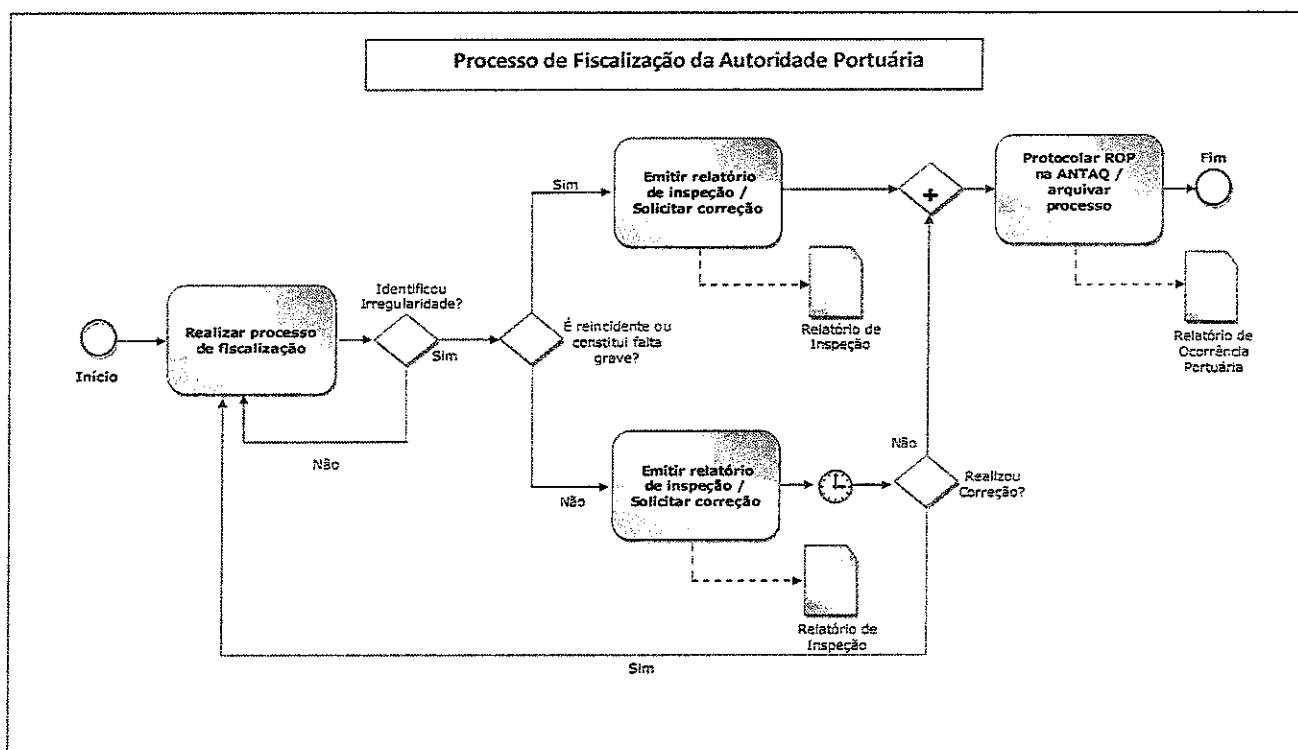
Processo de Fiscalização da Autoridade Portuária

Início

Realizar processo de fiscalização

Identificou Irregularidade?

Sim

Não

É reincidente ou constitui falta grave?

Sim

Emitir relatório de inspeção / Solicitar correção

Relatório de Inspeção

Não

Emitir relatório de inspeção / Solicitar correção

Relatório de Inspeção

Realizou Correção?

Não

Sim

+

Protocolar ROP na ANTAQ / arquivar processo

Relatório de Ocorrência Portuária

Fim